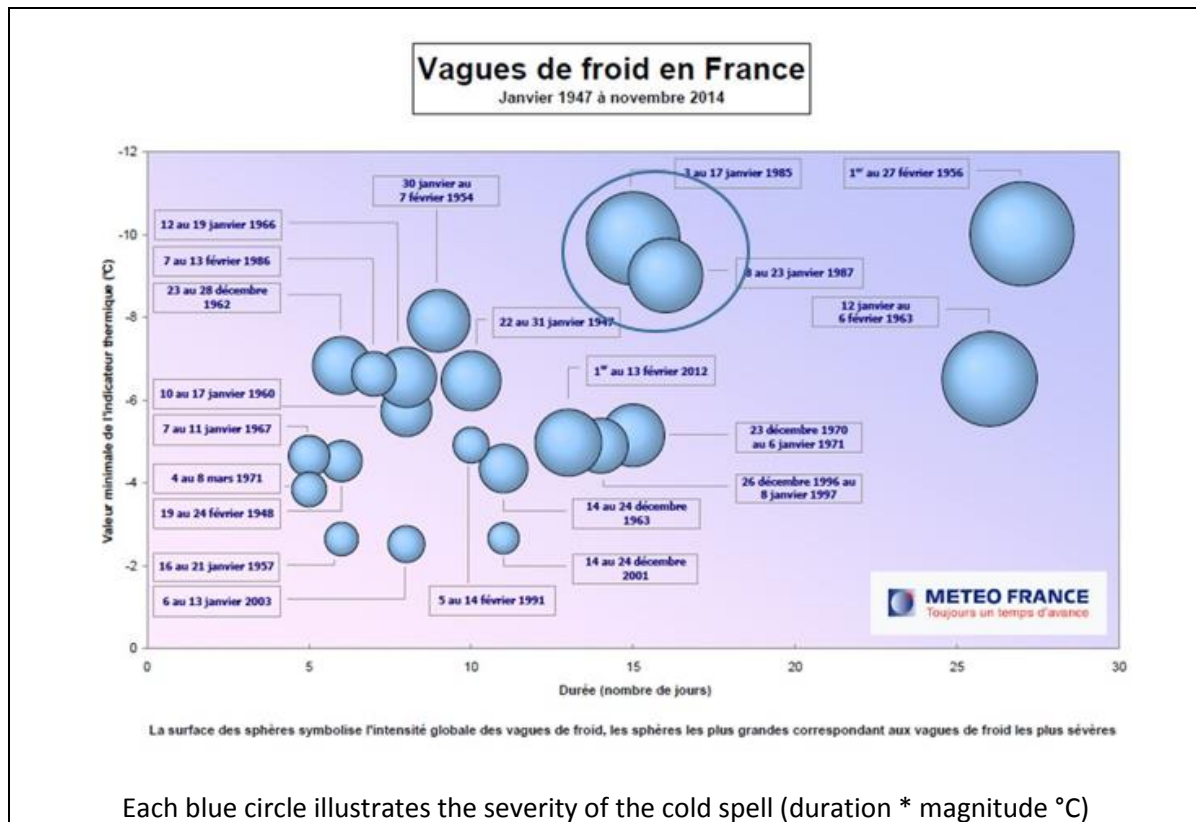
Vagues de froid en France
Janvier 1947 à novembre 2014

Valeur minimale de l'indicateur thermique (°C)

-12
-10
-8
-6
-4
-2
0

30 janvier au 7 février 1954
3 au 17 janvier 1985
1$^{er}$ au 27 février 1956
12 au 19 janvier 1966
7 au 13 février 1986
23 au 28 décembre 1962
8 au 23 janvier 1987
12 janvier au 6 février 1963
22 au 31 janvier 1947
1$^{er}$ au 13 février 2012
10 au 17 janvier 1960
7 au 11 janvier 1967
23 décembre 1970 au 6 janvier 1971
4 au 8 mars 1971
26 décembre 1996 au 8 janvier 1997
19 au 24 février 1948
14 au 24 décembre 1963
16 au 21 janvier 1957
14 au 24 décembre 2001
6 au 13 janvier 2003
5 au 14 février 1991

METEO FRANCE
Toujours un temps d'avance

0 5 10 15 20 25 30
Durée (nombre de jours)

La surface des sphères symbolise l'intensité globale des vagues de froid, les sphères les plus grandes correspondant aux vagues de froid les plus sévères

Each blue circle illustrates the severity of the cold spell (duration * magnitude °C)